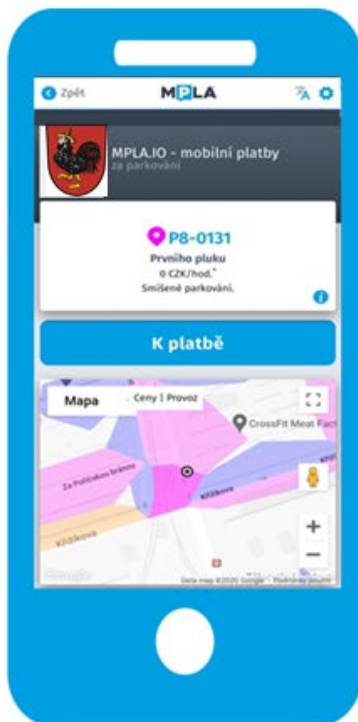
Zpět

MPLA

MPLA.IO - mobilní platby
za parkování

P8-0131
Prvního pluku
0 CZK/hod.*
Smíšené parkování.

K platbě

Mapa
Ceny | Provoz
CrossFit Meat Fact
Za Poříčskou bránou
Křižíkova
Křižíkova
Google
Data map ©2020 Google   Podmínky použití